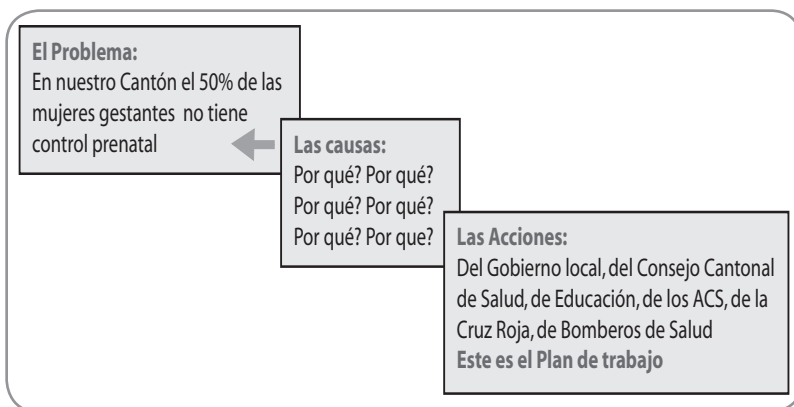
El Problema:
En nuestro Cantón el 50% de las mujeres gestantes no tiene control prenatal

Las causas:
Por qué? Por qué?
Por qué? Por qué?
Por qué? Por que?

Las Acciones:
Del Gobierno local, del Consejo Cantonal de Salud, de Educación, de los ACS, de la Cruz Roja, de Bomberos de Salud
Este es el Plan de trabajo